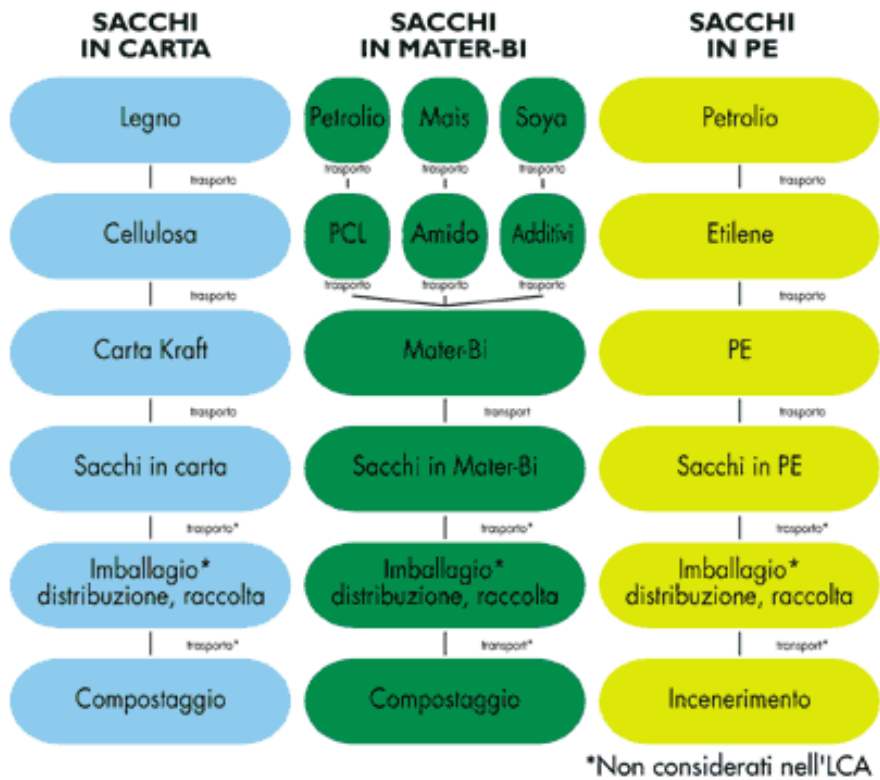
SACCHI IN CARTA

Legno
trasporto
Cellulosa
trasporto
Carta Kraft
trasporto
Sacchi in carta
trasporto*
Imballagio* distribuzione, raccolta
trasporto*
Compostaggio

SACCHI IN MATER-BI

Petrolio
trasporto
Mais
trasporto
Soya
trasporto
PCL
trasporto
Amido
Additivi
trasporto
Mater-Bi
transport
Sacchi in Mater-Bi
trasporto*
Imballagio* distribuzione, raccolta
transport*
Compostaggio

SACCHI IN PE

Petrolio
trasporto
Etilene
trasporto
PE
trasporto
Sacchi in PE
trasporto*
Imballagio* distribuzione, raccolta
transport*
Incenerimento

*Non considerati nell'LCA